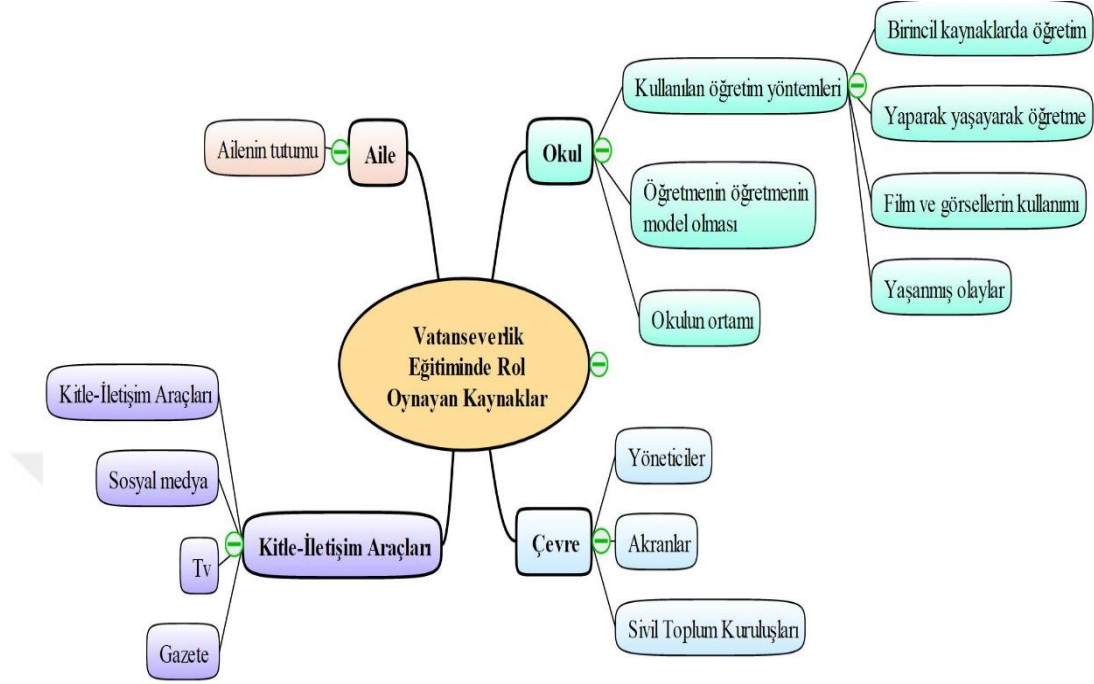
Vatanseverlik Eğitiminde Rol Oynayan Kaynaklar

Aile

Ailenin tutumu

Okul

Kullanılan öğretim yöntemleri

Birincil kaynaklarda öğretim

Yaparak yaşayarak öğretme

Film ve görsellerin kullanımı

Yaşanmış olaylar

Öğretmenin öğretmenin model olması

Okulun ortamı

Kitle-İletişim Araçları

Kitle-İletişim Araçları

Sosyal medya

Tv

Gazete

Çevre

Yöneticiler

Akranlar

Sivil Toplum Kuruluşları